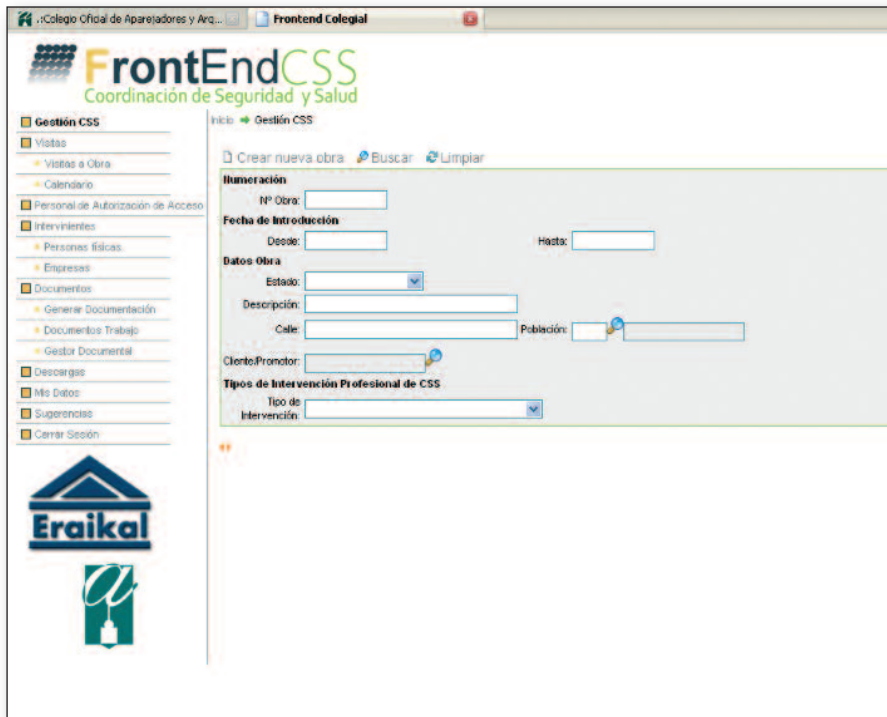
.:Colegio Oficial de Aparejadores y Arq...

Frontend Colegial

FrontEndCSS
Coordinación de Seguridad y Salud

Gestión CSS
Visitas
Visitas a Obra
Calendario
Personal de Autorización de Acceso
Intervinientes
Personas físicas
Empresas
Documentos
Generar Documentación
Documentos Trabajo
Gestor Documental
Descargas
Mis Datos
Sugerencias
Cerrar Sesión

Eraikal

Inicio ➔ Gestión CSS

Crear nueva obra Buscar Limpiar

Numeración
Nº Obra:
Fecha de Introducción
Desde:
Hasta:
Datos Obra
Estado:
Descripción:
Calle:
Población:
Cliente/Promotor:
Tipos de Intervención Profesional de CSS
Tipo de Intervención: